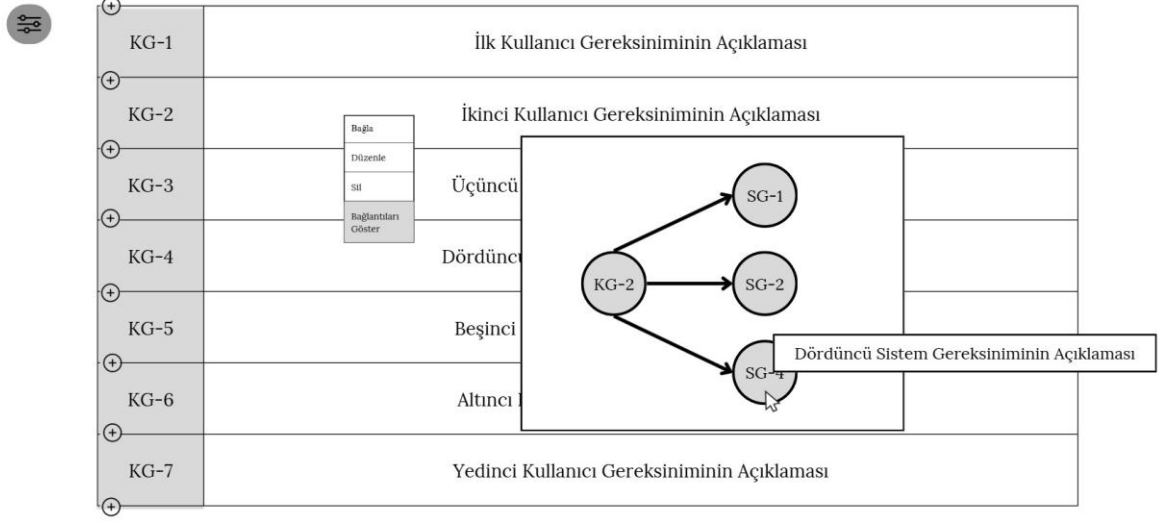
| KG-1 | İlk Kullanıcı Gereksiniminin Açıklaması |
|---|---|
| KG-2 | İkinci Kullanıcı Gereksiniminin Açıklaması |
| KG-3 | Üçüncü |
| KG-4 | Dördüncü |
| KG-5 | Beşinci |
| KG-6 | Altıncı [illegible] |
| KG-7 | Yedinci Kullanıcı Gereksiniminin Açıklaması |

Bağla
Düzenle
Sil
Bağlantıları Göster

KG-2
SG-1
SG-2
SG-4

Dördüncü Sistem Gereksiniminin Açıklaması